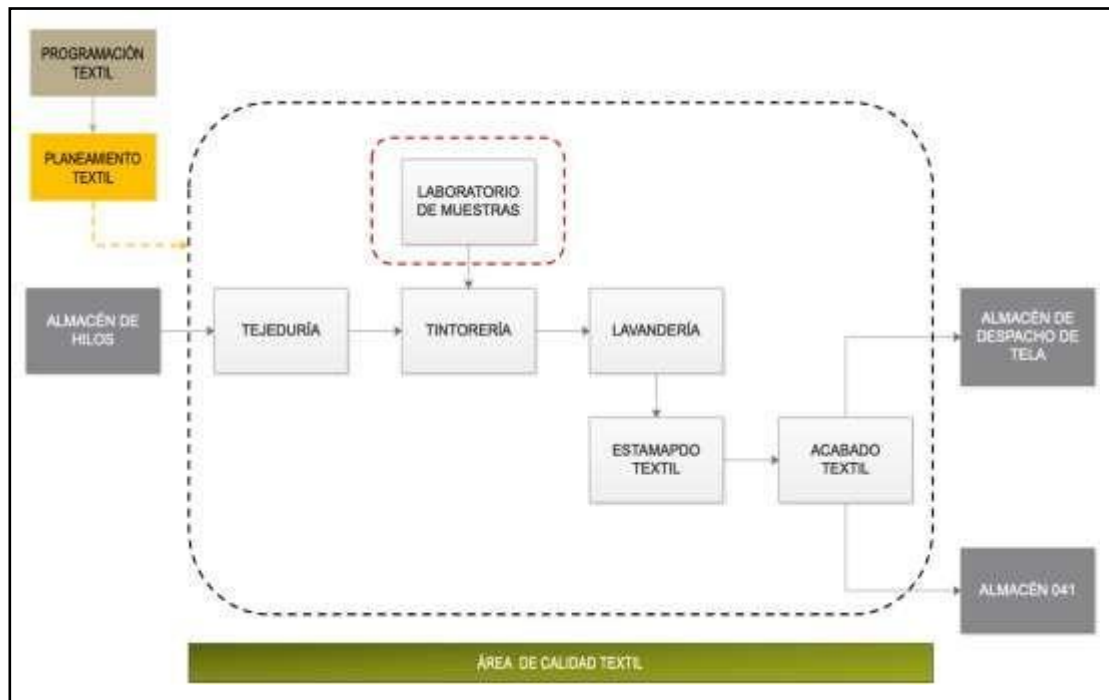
PROGRAMACIÓN TEXTIL

PLANEAMIENTO TEXTIL

LABORATORIO DE MUESTRAS

ALMACÉN DE HILOS

TEJEDURÍA

TINTORERÍA

LAVANDERÍA

ALMACÉN DE DESPACHO DE TELA

ESTAMAPDO TEXTIL

ACABADO TEXTIL

ALMACÉN 041

ÁREA DE CALIDAD TEXTIL